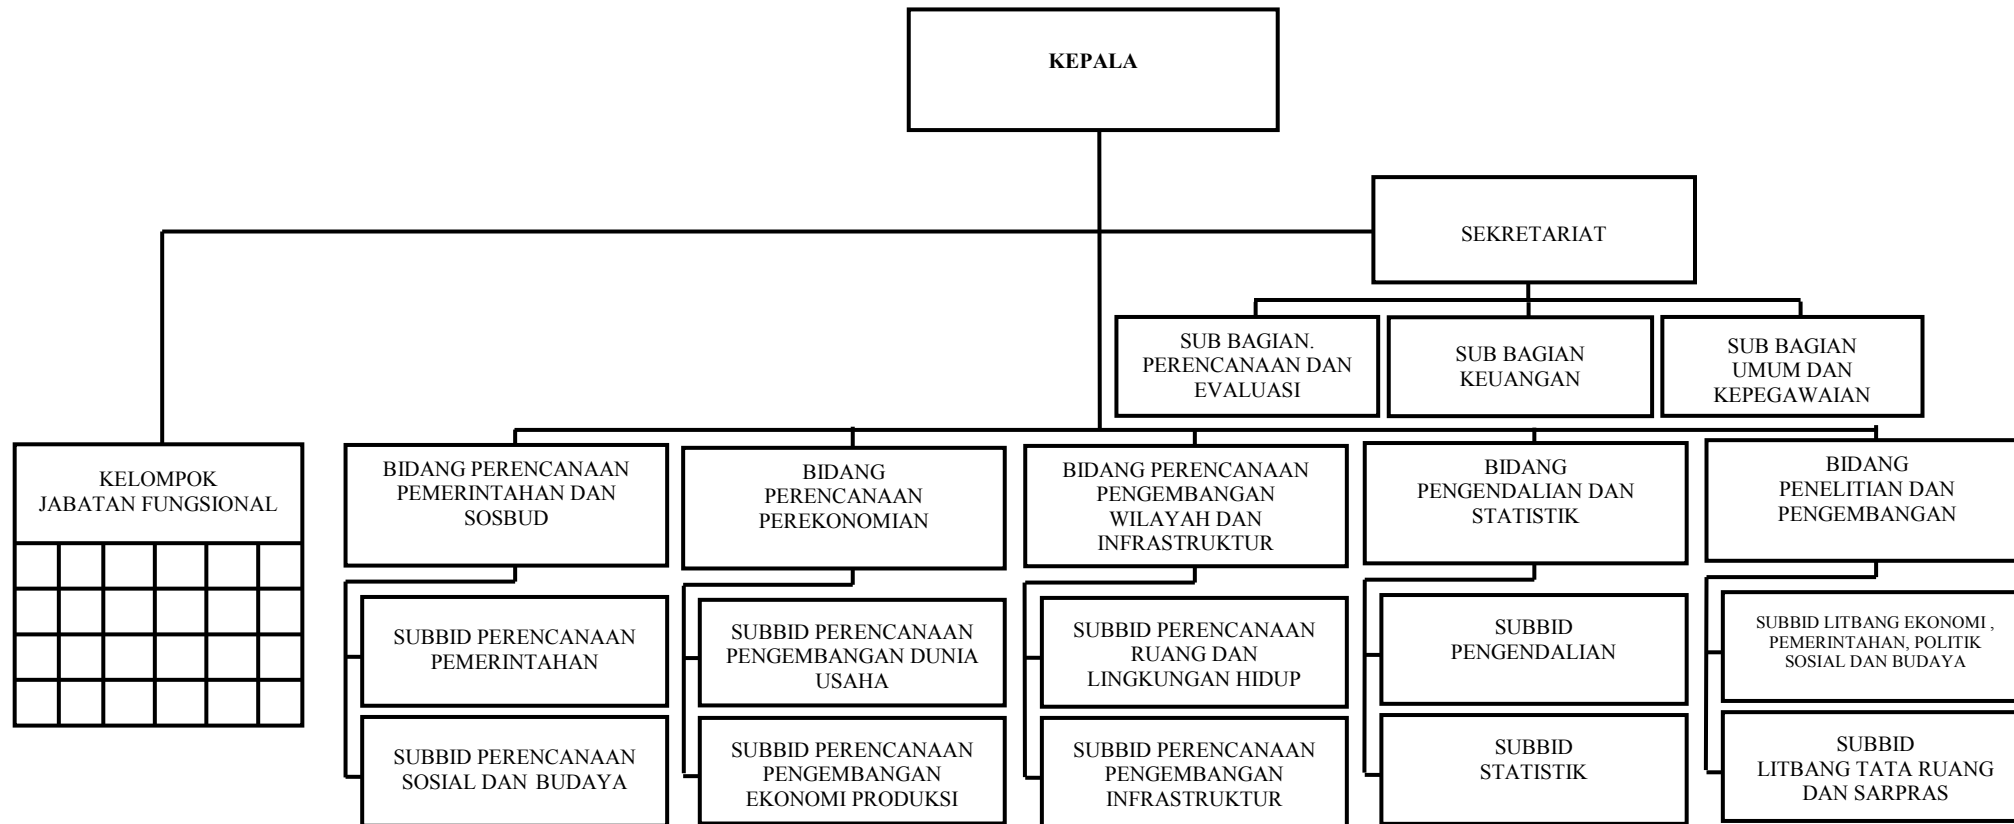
KEPALA

SEKRETARIAT

SUB BAGIAN. PERENCANAAN DAN EVALUASI

SUB BAGIAN KEUANGAN

SUB BAGIAN UMUM DAN KEPEGAWAIAN

KELOMPOK JABATAN FUNGSIONAL

BIDANG PERENCANAAN PEMERINTAHAN DAN SOSBUD

SUBBID PERENCANAAN PEMERINTAHAN

SUBBID PERENCANAAN SOSIAL DAN BUDAYA

BIDANG PERENCANAAN PEREKONOMIAN

SUBBID PERENCANAAN PENGEMBANGAN DUNIA USAHA

SUBBID PERENCANAAN PENGEMBANGAN EKONOMI PRODUKSI

BIDANG PERENCANAAN PENGEMBANGAN WILAYAH DAN INFRASTRUKTUR

SUBBID PERENCANAAN RUANG DAN LINGKUNGAN HIDUP

SUBBID PERENCANAAN PENGEMBANGAN INFRASTRUKTUR

BIDANG PENGENDALIAN DAN STATISTIK

SUBBID PENGENDALIAN

SUBBID STATISTIK

BIDANG PENELITIAN DAN PENGEMBANGAN

SUBBID LITBANG EKONOMI , PEMERINTAHAN, POLITIK SOSIAL DAN BUDAYA

SUBBID LITBANG TATA RUANG DAN SARPRAS